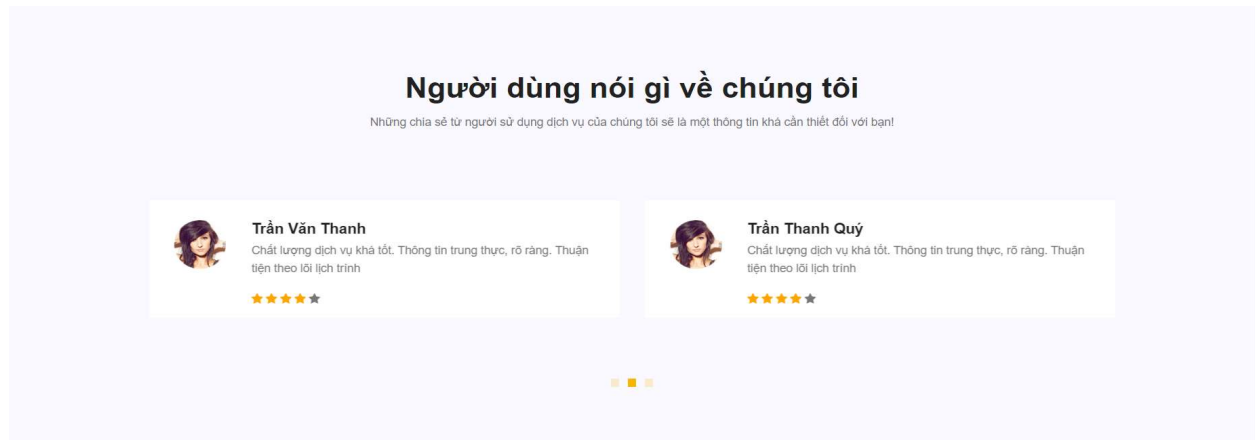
Người dùng nói gì về chúng tôi

Những chia sẻ từ người sử dụng dịch vụ của chúng tôi sẽ là một thông tin khá cần thiết đối với bạn!

Trần Văn Thanh

Chất lượng dịch vụ khá tốt. Thông tin trung thực, rõ ràng. Thuận tiện theo lõi lịch trình

Trần Thanh Quý

Chất lượng dịch vụ khá tốt. Thông tin trung thực, rõ ràng. Thuận tiện theo lõi lịch trình